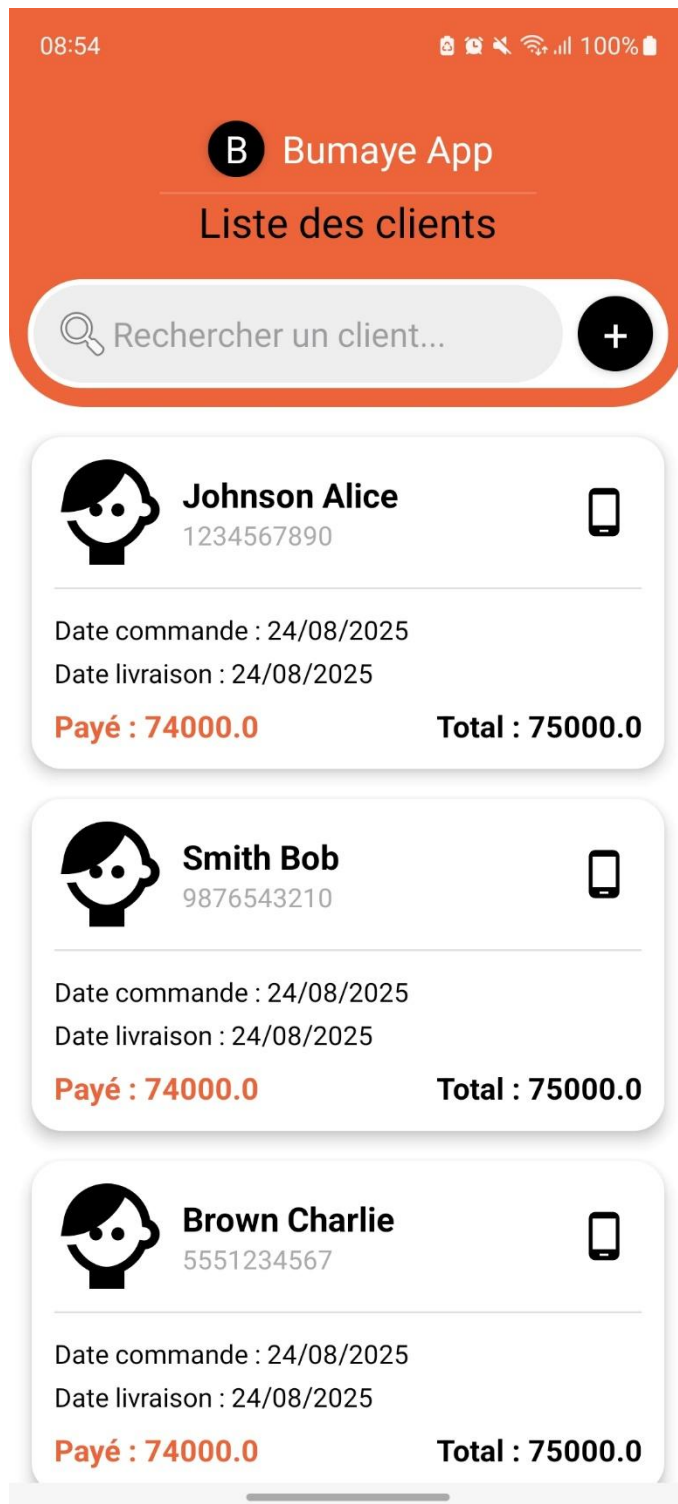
08:54 100%

B Bumaye App

Liste des clients

Rechercher un client...

+

Johnson Alice
1234567890

Date commande : 24/08/2025
Date livraison : 24/08/2025
Payé : 74000.0
Total : 75000.0

Smith Bob
9876543210

Date commande : 24/08/2025
Date livraison : 24/08/2025
Payé : 74000.0
Total : 75000.0

Brown Charlie
5551234567

Date commande : 24/08/2025
Date livraison : 24/08/2025
Payé : 74000.0
Total : 75000.0